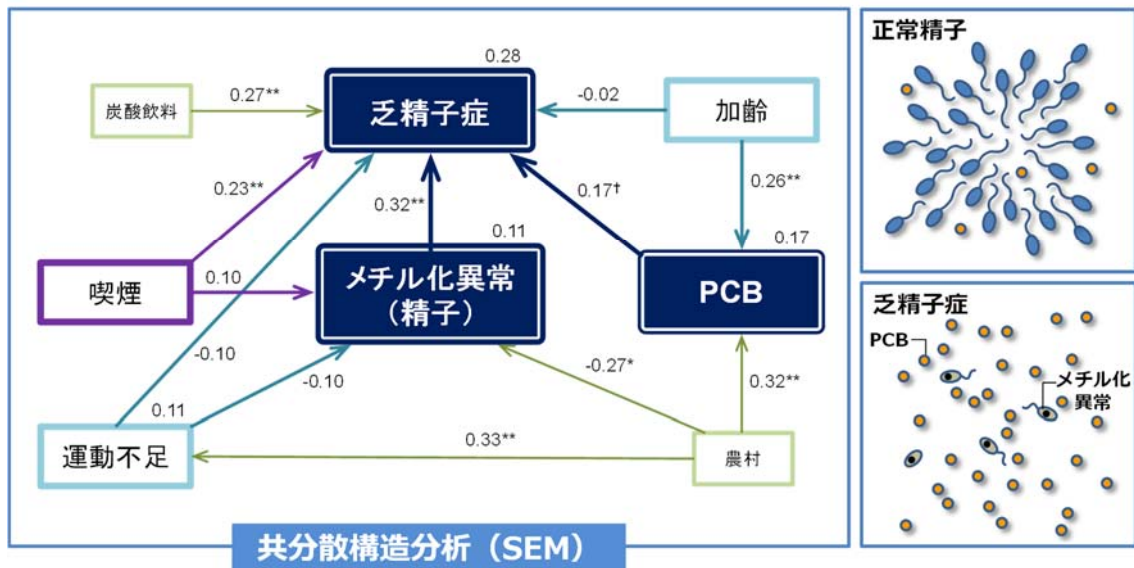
0.28

炭酸飲料

0.27**

乏精子症

-0.02

加齢

0.23**

0.32**

0.17†

0.26**

0.11

0.17

喫煙

0.10

メチル化異常
（精子）

PCB

-0.10

-0.10

-0.27*

0.32**

0.11

運動不足

0.33**

農村

共分散構造分析（SEM）

正常精子

乏精子症

PCB

メチル化
異常